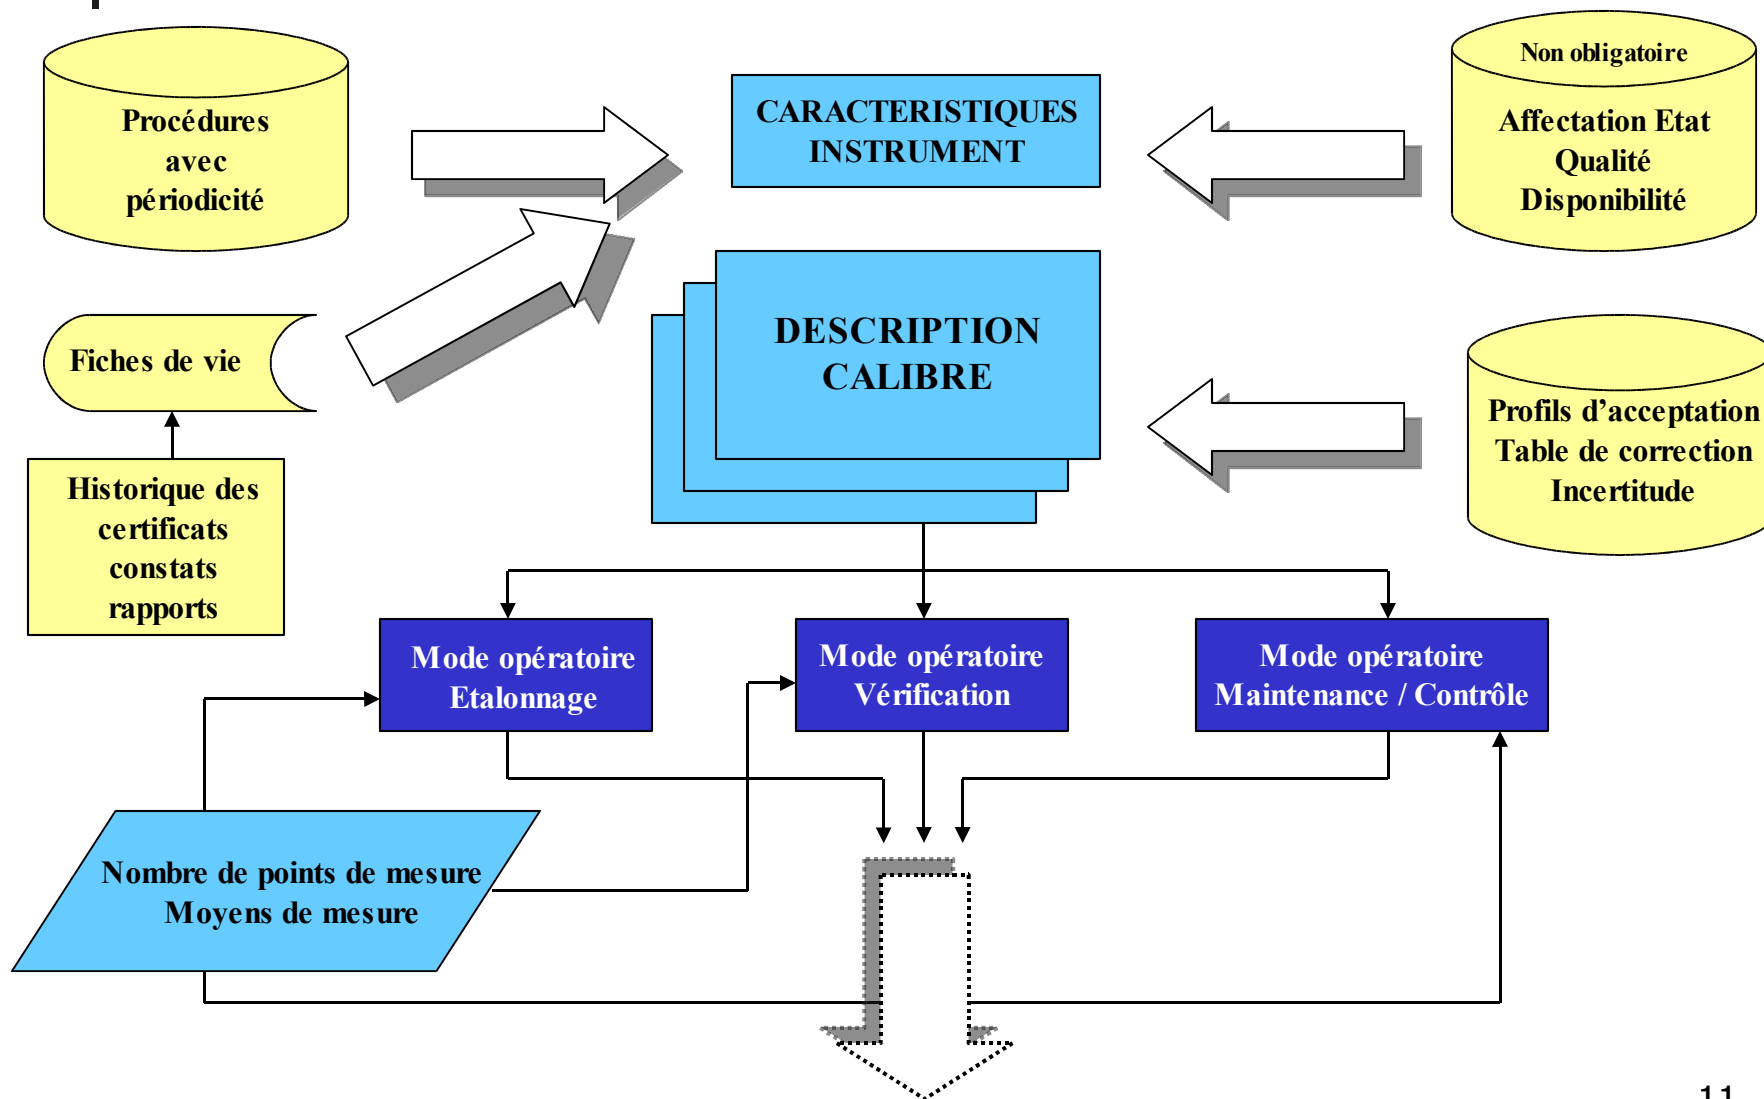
Procédures avec périodicité

CARACTERISTIQUES INSTRUMENT

Non obligatoire

Affectation Etat Qualité Disponibilité

Fiches de vie

DESCRIPTION CALIBRE

Profils d'acceptation Table de correction Incertitude

Historique des certificats constats rapports

Mode opératoire Etalonnage

Mode opératoire Vérification

Mode opératoire Maintenance / Contrôle

Nombre de points de mesure Moyens de mesure

11